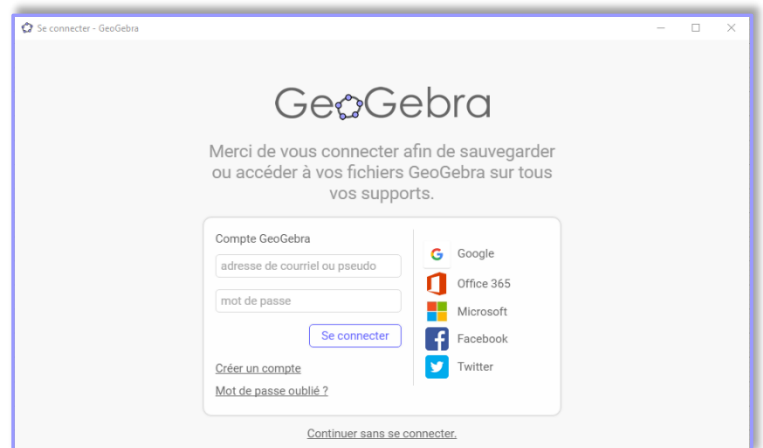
Se connecter - GeoGebra

GeoGebra

Merci de vous connecter afin de sauvegarder ou accéder à vos fichiers GeoGebra sur tous vos supports.

Compte GeoGebra

adresse de courriel ou pseudo

mot de passe

Se connecter

Créer un compte

Mot de passe oublié ?

Google

Office 365

Microsoft

Facebook

Twitter

Continuer sans se connecter.